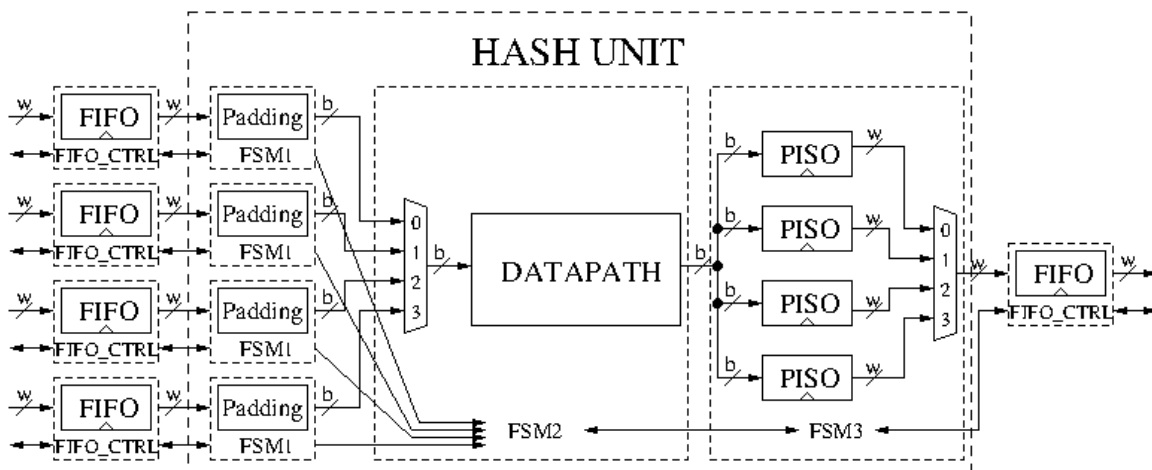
HASH UNIT

w FIFO w Padding b
FIFO_CTRL FSM1

w FIFO w Padding b
FIFO_CTRL FSM1

w FIFO w Padding b
FIFO_CTRL FSM1

w FIFO w Padding b
FIFO_CTRL FSM1

0
1
2
3
b

DATAPATH

b

b PISO w
b PISO w
b PISO w
b PISO w

0
1
2
3
w

FIFO w
FIFO_CTRL

FSM2 FSM3